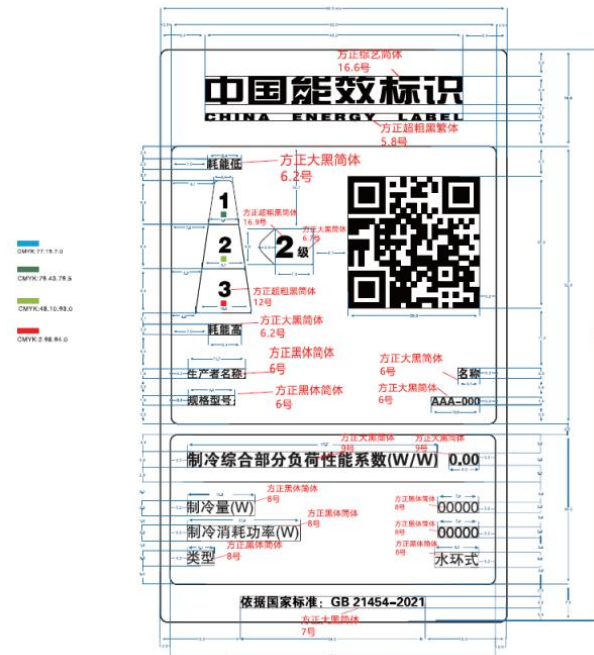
方正综艺简体
16.6号

中国能效标识
CHINA ENERGY LABEL

方正超粗黑繁体
5.8号

CMYK:77.19.7.0
CMYK:79.43.79.5
CMYK:48.10.93.0
CMYK:2.98.94.0

耗能低
方正大黑简体
6.2号

1
方正超粗黑简体
16.9号
2
方正大黑简体
6.7号
2级
3
方正超粗黑简体
12号

耗能高
方正大黑简体
6.2号

方正黑体简体
6号
生产者名称
方正大黑简体
6号
名称
方正黑体简体
6号
规格型号
方正大黑简体
6号
AAA-000

方正大黑简体
方正大黑简体
制冷综合部分负荷性能系数(W/W) 0.00

方正黑体简体
8号
制冷量(W)
方正黑体简体
8号
00000
方正黑体简体
8号
制冷消耗功率(W)
方正黑体简体
8号
00000
方正黑体简体
8号
类型
方正黑体简体
8号
水环式

依据国家标准：GB 21454-2021
方正大黑简体
7号